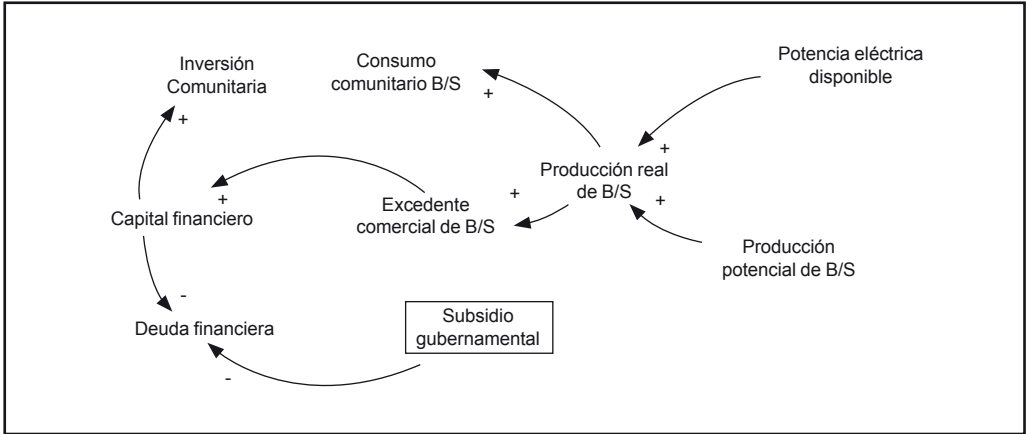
Inversión Comunitaria

+

Consumo comunitario B/S

+

Potencia eléctrica disponible

+

Producción real de B/S

+

+

Capital financiero

+

Excedente comercial de B/S

+

Producción potencial de B/S

-

Deuda financiera

Subsidio gubernamental

-